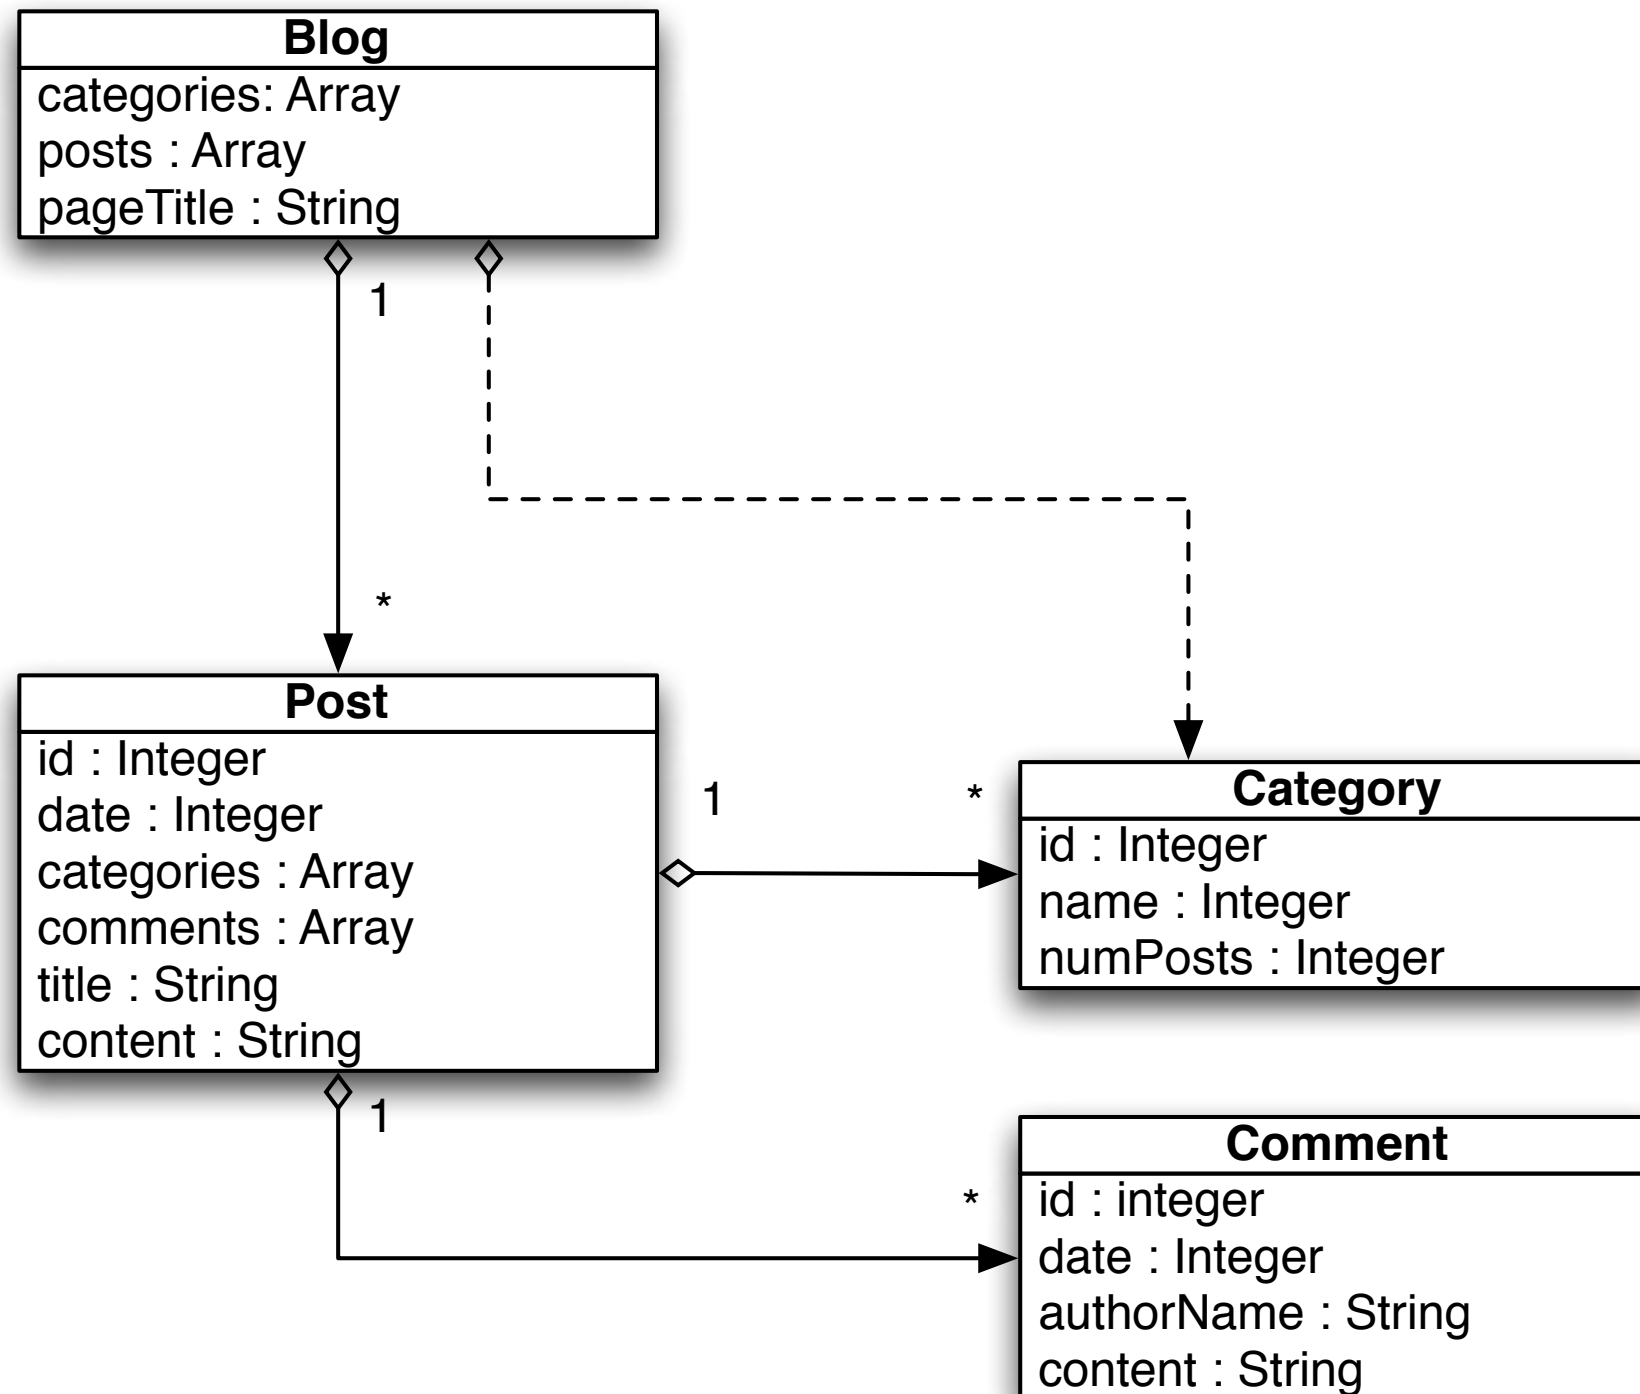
Blog
categories: Array
posts : Array
pageTitle : String

1

*

Post
id : Integer
date : Integer
categories : Array
comments : Array
title : String
content : String

1

*

Category
id : Integer
name : Integer
numPosts : Integer

1

*

Comment
id : integer
date : Integer
authorName : String
content : String